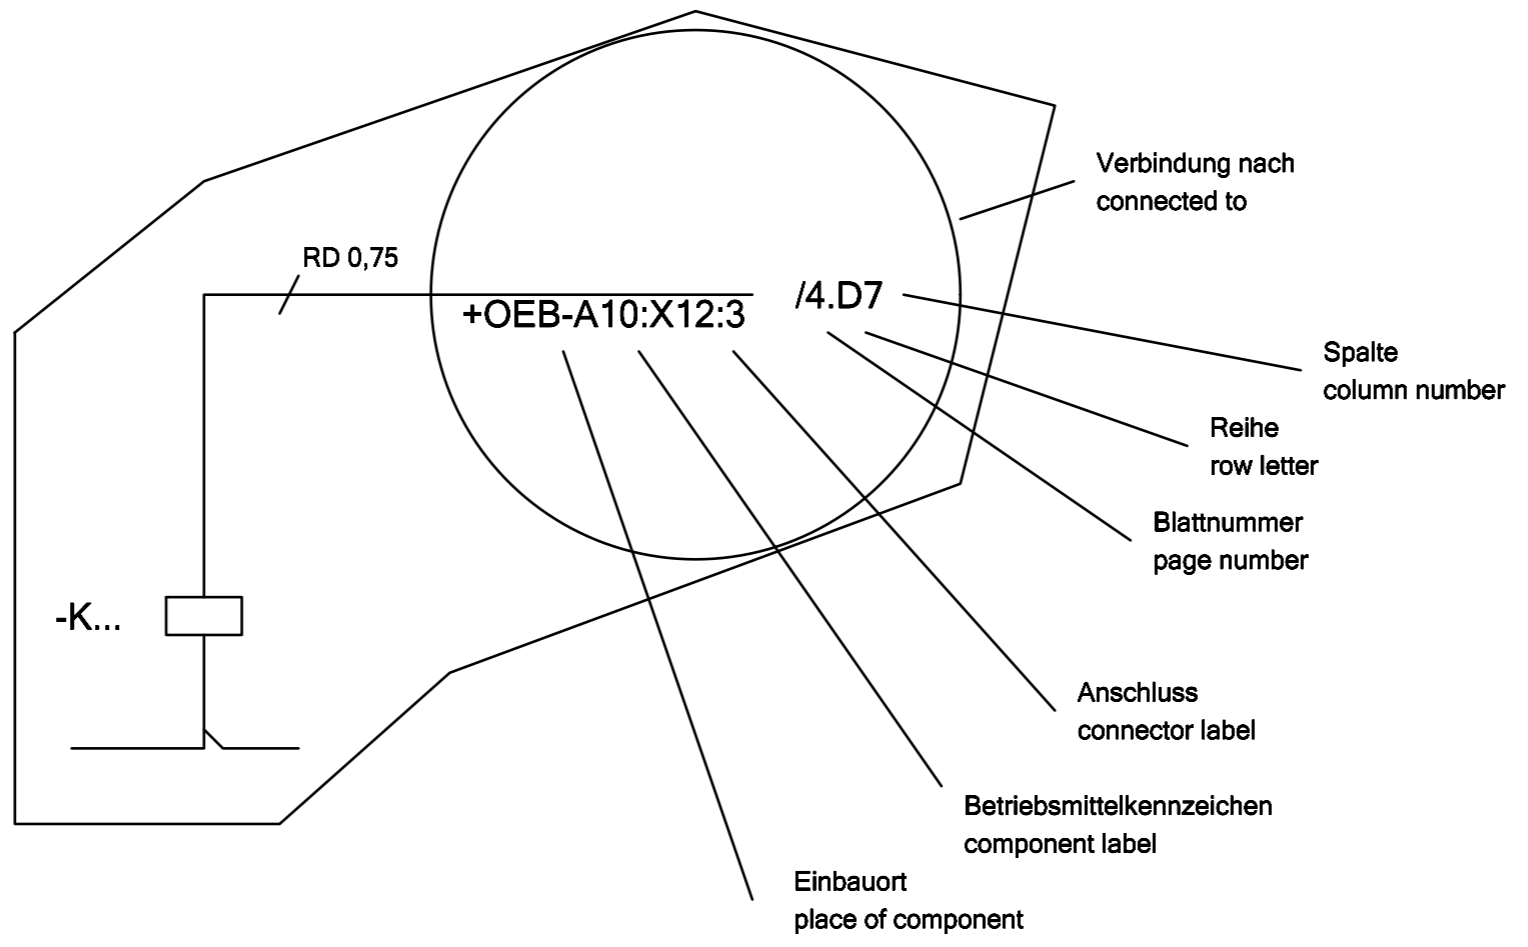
Verbindung nach
connected to

RD 0,75

+OEB-A10:X12:3

/4.D7

Spalte
column number

Reihe
row letter

Blattnummer
page number

-K...

Anschluss
connector label

Betriebsmittelkennzeichen
component label

Einbauort
place of component